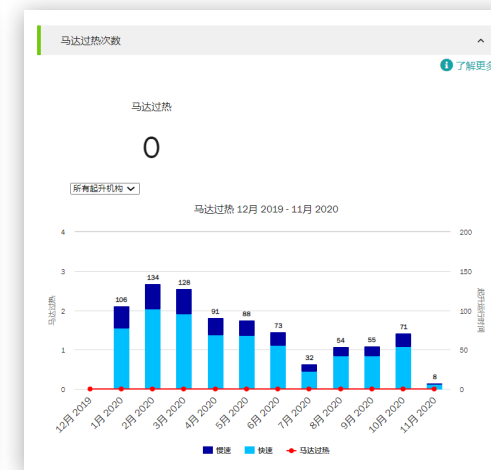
马达过热次数

ⓘ 了解更多

马达过热

0

所有起升机构

马达过热 12月 2019 - 11月 2020

马达过热

4
3
2
1
0

200
150
100
50
0

起升运行时间

106
134
128
91
88
73
32
54
55
71
8

12月 2019
1月 2020
2月 2020
3月 2020
4月 2020
5月 2020
6月 2020
7月 2020
8月 2020
9月 2020
10月 2020
11月 2020

慢速
快速
马达过热